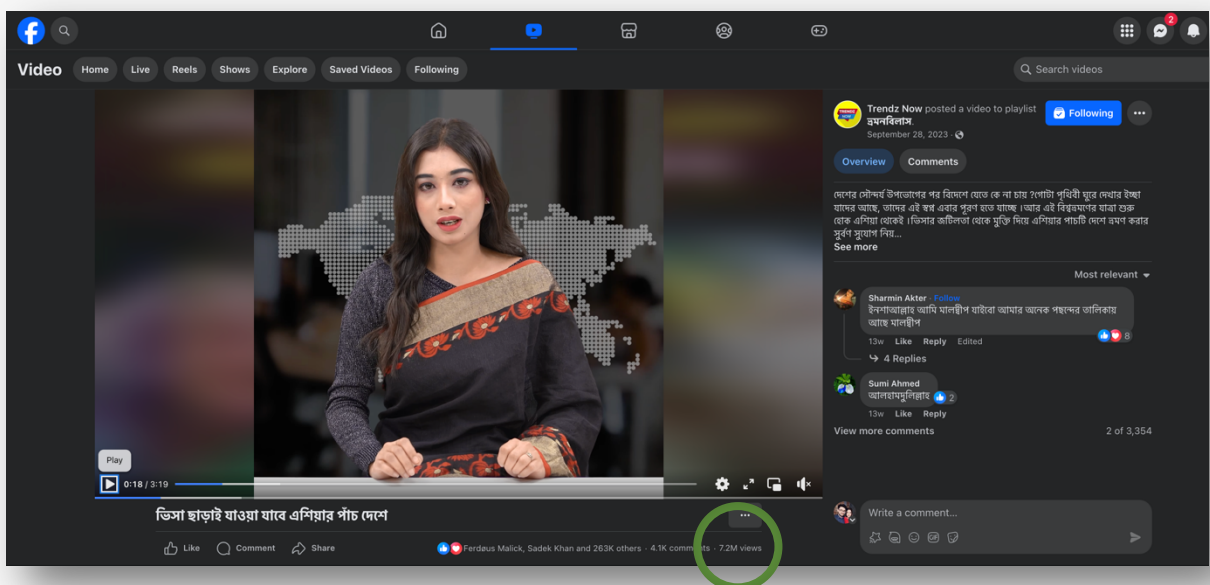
2

Video Home Live Reels Shows Explore Saved Videos Following

Search videos

Trendz Now posted a video to playlist ভ্রমণবিলাস.
September 28, 2023 ·

Following

Overview Comments

দেশের সৌন্দর্য উপভোগের পর বিদেশে যেতে কে না চায় ?গোটা পৃথিবী ঘুরে দেখার ইচ্ছা যাদের আছে, তাদের এই স্বপ্ন এবার পূরণ হতে যাচ্ছে ।আর এই বিশ্বভ্রমণের যাত্রা শুরু হোক এশিয়া থেকেই ।ভিসার জটিলতা থেকে মুক্তি দিয়ে এশিয়ার পাচটি দেশে ভ্রমণ করার সুবর্ণ সুযোগ দিয়...
See more

Most relevant

Sharmin Akter · Follow
ইনশাআল্লাহ আমি মালদ্বীপ যাইবো আমার অনেক পছন্দের তালিকায় আছে মালদ্বীপ
8
13w Like Reply Edited
4 Replies

Sumi Ahmed
আলহামদুলিল্লাহ 2
13w Like Reply

View more comments 2 of 3,354

Play
0:18 / 3:19

ভিসা ছাড়াই যাওয়া যাবে এশিয়ার পাঁচ দেশে

Like Comment Share

Ferdaus Malick, Sadek Khan and 263K others · 4.1K comments · 7.2M views

Write a comment...